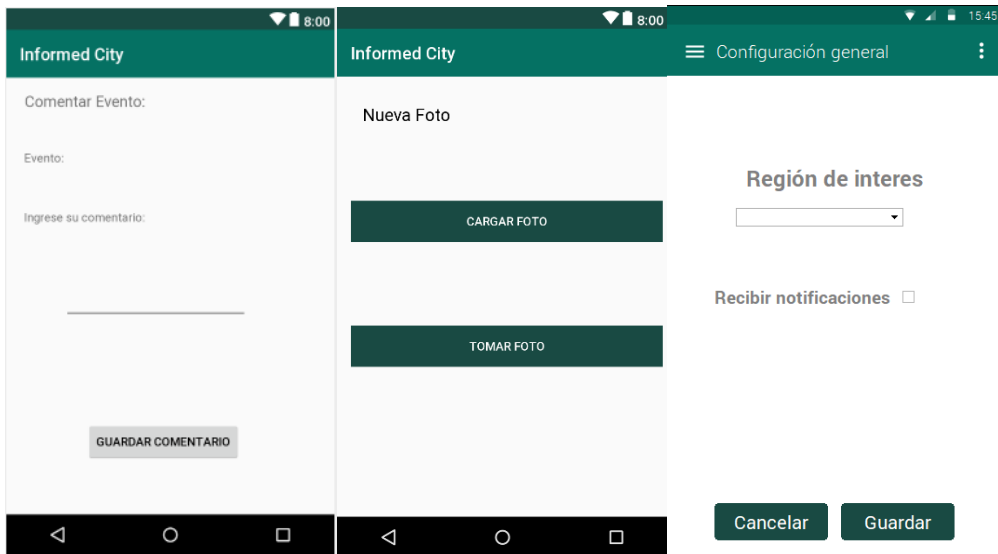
8:00

Informed City

Comentar Evento:

Evento:

Ingrese su comentario:

GUARDAR COMENTARIO

8:00

Informed City

Nueva Foto

CARGAR FOTO

TOMAR FOTO

15:45

Configuración general

Región de interes

Recibir notificaciones

Cancelar

Guardar